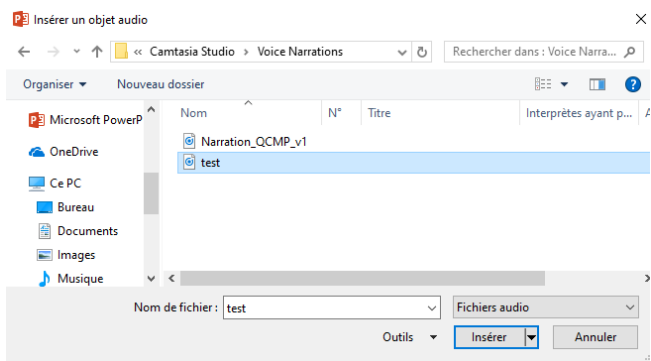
Insérer un objet audio

« Camtasia Studio > Voice Narrations

Rechercher dans : Voice Narra...

Organiser ▾

Nouveau dossier

Microsoft PowerP

OneDrive

Ce PC

Bureau

Documents

Images

Musique

Nom

N°

Titre

Interprètes ayant p...

A

Narration_QCMP_v1

test

Nom de fichier :

test

Fichiers audio

Outils ▾

Insérer

Annuler